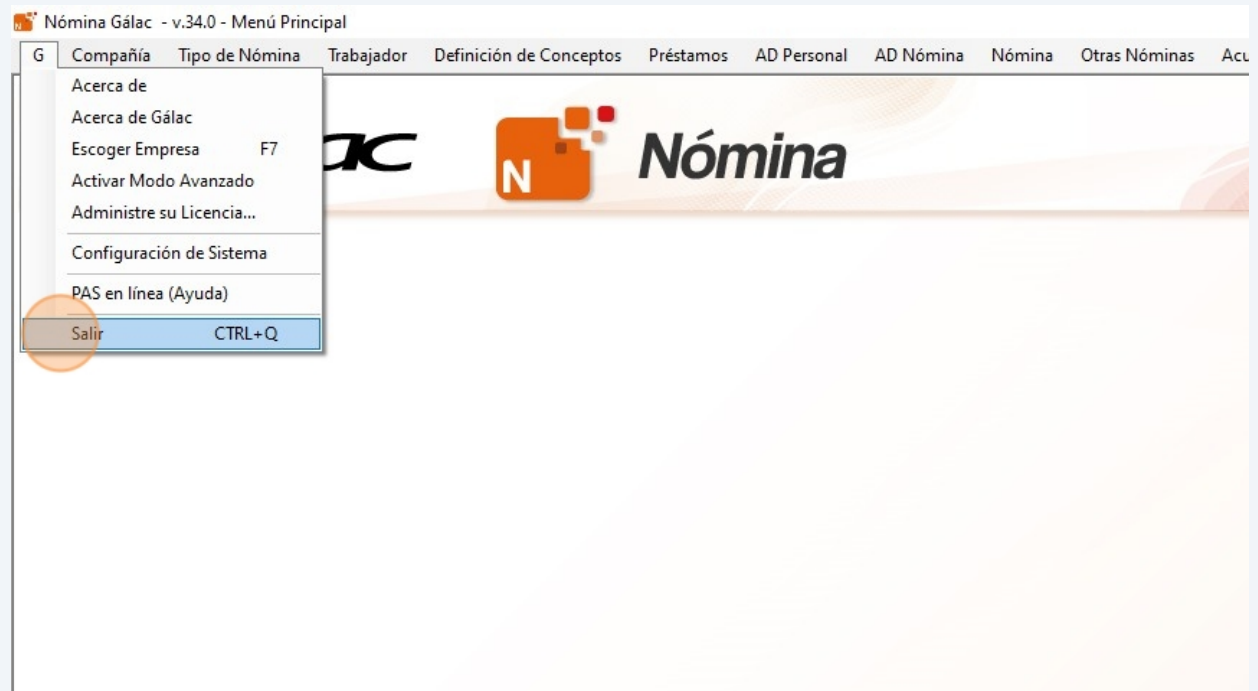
Nómina Gálac - v.34.0 - Menú Principal

G Compañía Tipo de Nómina Trabajador Definición de Conceptos Préstamos AD Personal AD Nómina Nómina Otras Nóminas Acu

Acerca de
Acerca de Gálac
Escoger Empresa F7
Activar Modo Avanzado
Administre su Licencia...
Configuración de Sistema
PAS en línea (Ayuda)
Salir CTRL+Q

ac

N

Nómina